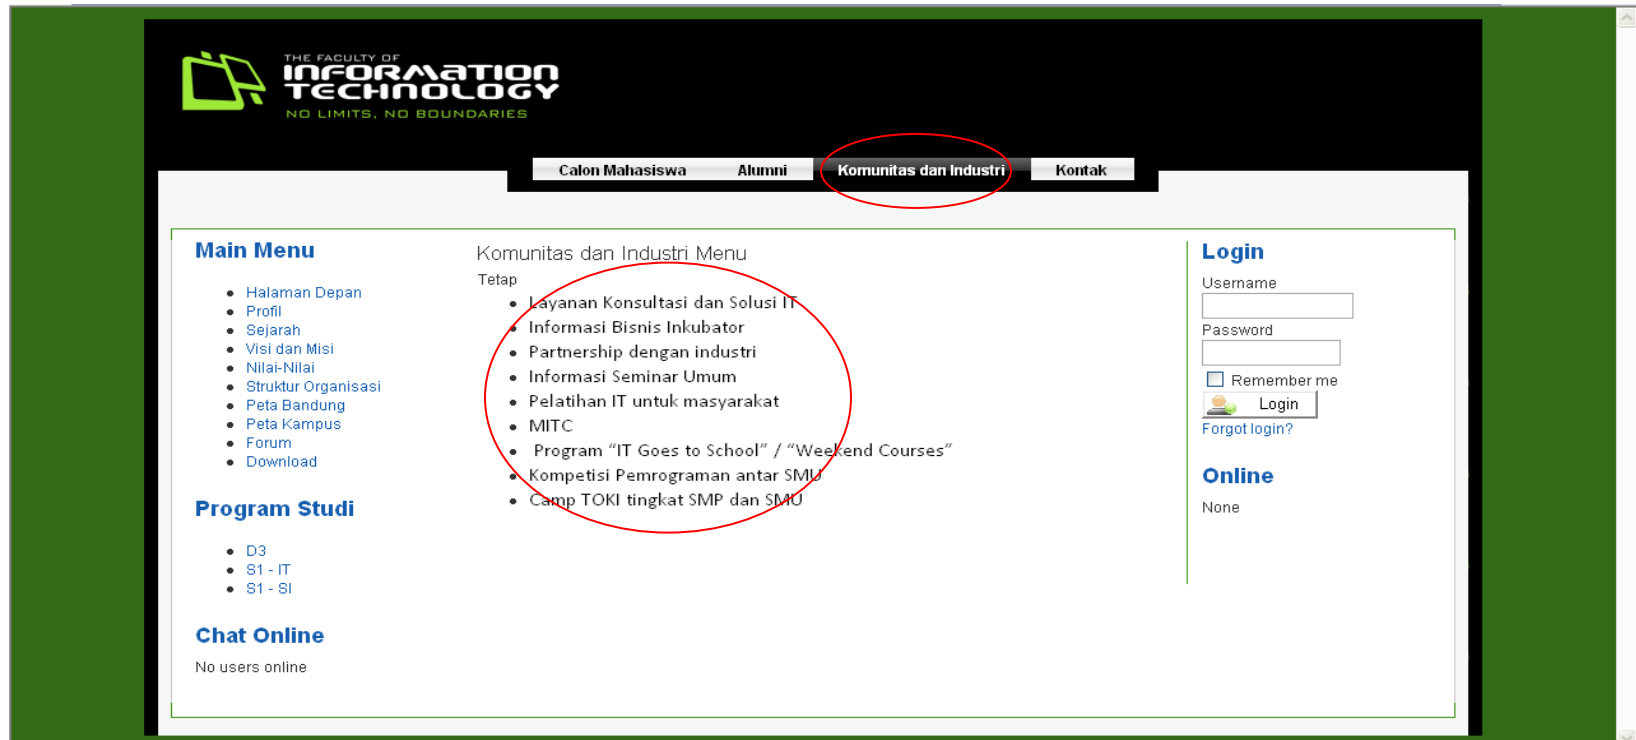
THE FACULTY OF
INFORMATION TECHNOLOGY
NO LIMITS, NO BOUNDARIES

Calon Mahasiswa
Alumni
Komunitas dan Industri
Kontak

Main Menu

- Halaman Depan
- Profil
- Sejarah
- Visi dan Misi
- Nilai-Nilai
- Struktur Organisasi
- Peta Bandung
- Peta Kampus
- Forum
- Download

Program Studi

- D3
- S1 - IT
- S1 - SI

Chat Online

No users online

Komunitas dan Industri Menu

Tetap

- Layanan Konsultasi dan Solusi IT
- Informasi Bisnis Inkubator
- Partnership dengan industri
- Informasi Seminar Umum
- Pelatihan IT untuk masyarakat
- MITC
- Program "IT Goes to School" / "Weekend Courses"
- Kompetisi Pemrograman antar SMU
- Camp TOKI tingkat SMP dan SMU

Login

Username

Password

Remember me

Login

Forgot login?

Online

None